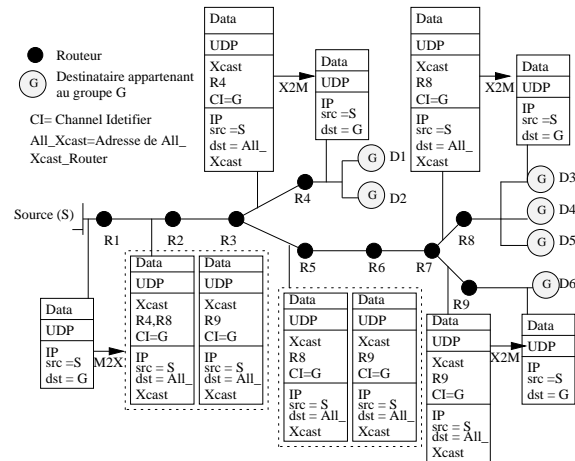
Routeur

G Destinataire appartenant au groupe G

CI= Channel Idetifier

All_Xcast=Adresse de All_ Xcast_Router

| Data |
|---|
| UDP |
| Xcast R4 CI=G |
| IP src =S dst = All_ Xcast |

X2M

| Data |
|---|
| UDP |
| IP src =S dst = G |

G D1

G D2

R4

| Data |
|---|
| UDP |
| Xcast R8 CI=G |
| IP src =S dst = All_ Xcast |

X2M

| Data |
|---|
| UDP |
| IP src =S dst = G |

G D3

G D4

G D5

R8

Source (S)

R1

R2

R3

R5

R6

R7

R9

G D6

| Data |
|---|
| UDP |
| IP src =S dst = G |

M2X

| Data | Data |
|---|---|
| UDP | UDP |
| Xcast R4,R8 CI=G | Xcast R9 CI=G |
| IP src = S dst = All_ Xcast | IP src =S dst = All_ Xcast |

| Data | Data |
|---|---|
| UDP | UDP |
| Xcast R8 CI=G | Xcast R9 CI=G |
| IP src = S dst = All_ Xcast | IP src =S dst = All_ Xcast |

| Data |
|---|
| UDP |
| Xcast R9 CI=G |
| IP src =S dst = All_ Xcast |

X2M

| Data |
|---|
| UDP |
| IP src =S dst = G |